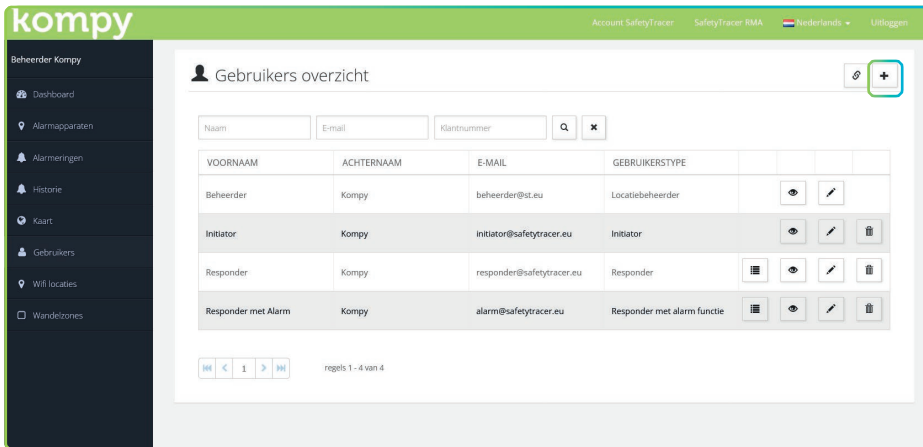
kompy

Account SafetyTracer SafetyTracer RMA Nederlands Uitloggen

Beheerder Kompy

Dashboard
Alarmapparaten
Alarmeringen
Historie
Kaart
Gebruikers
Wifi locaties
Wandelzones

Gebruikers overzicht

Naam E-mail Klantnummer

| VOORNAAM | ACHTERNAAM | E-MAIL | GEBRUIKERSTYPE |
|---|---|---|---|
| Beheerder | Kompy | beheerder@st.eu | Locatiebeheerder |
| Initiator | Kompy | initiator@safetytracer.eu | Initiator |
| Responder | Kompy | responder@safetytracer.eu | Responder |
| Responder met Alarm | Kompy | alarm@safetytracer.eu | Responder met alarm functie |

1

regels 1 - 4 van 4